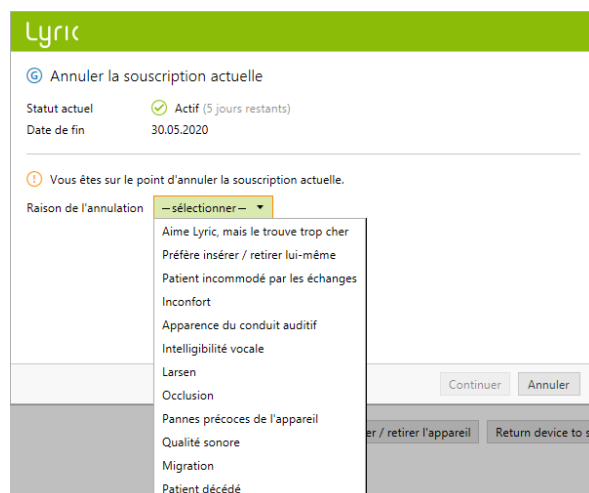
Lyric

Annuler la souscription actuelle

Statut actuel Actif (5 jours restants)
Date de fin 30.05.2020

Vous êtes sur le point d'annuler la souscription actuelle.

Raison de l'annulation — sélectionner —

Aime Lyric, mais le trouve trop cher
Préfère insérer / retirer lui-même
Patient incommodé par les échanges
Inconfort
Apparence du conduit auditif
Intelligibilité vocale
Larsen
Occlusion
Pannes précoces de l'appareil
Qualité sonore
Migration
Patient décédé

Continuer Annuler

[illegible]r / retirer l'appareil Return device to s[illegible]